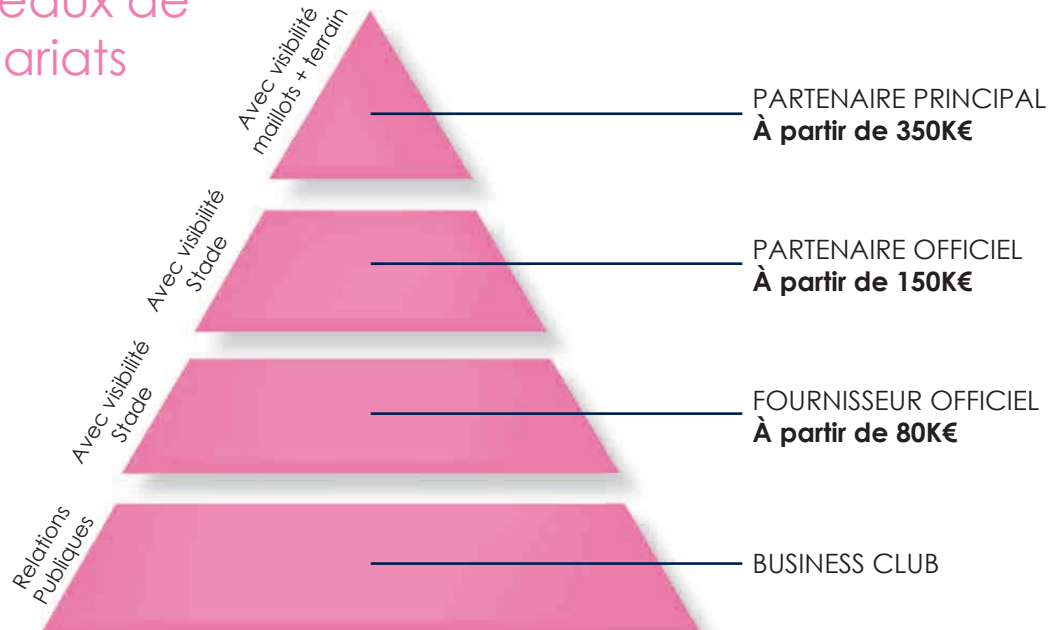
eaux de
ariats

Avec visibilité maillots + terrain

PARTENAIRE PRINCIPAL
**À partir de 350K€**

Avec visibilité Stade

PARTENAIRE OFFICIEL
**À partir de 150K€**

Avec visibilité Stade

FOURNISSEUR OFFICIEL
**À partir de 80K€**

Relations Publiques

BUSINESS CLUB